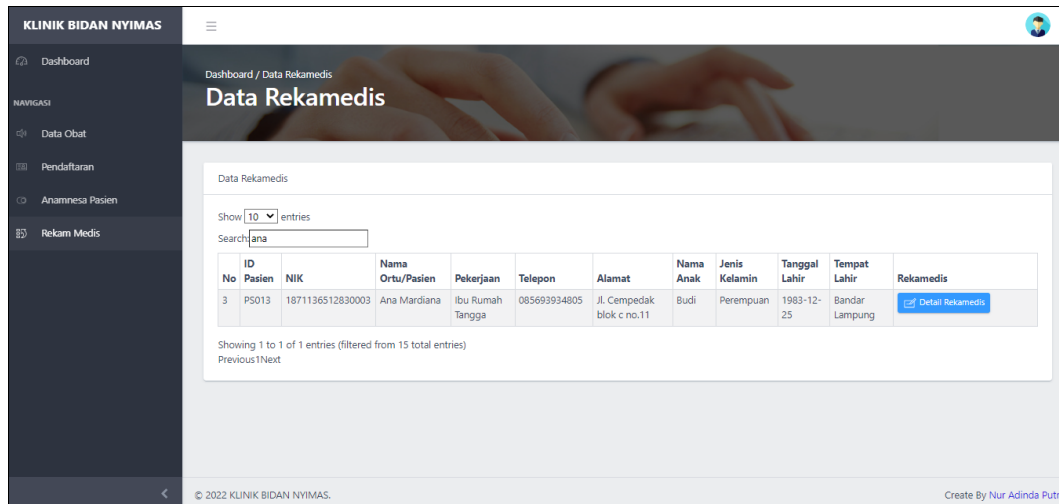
KLINIK BIDAN NYIMAS

Dashboard

NAVIGASI

Data Obat

Pendaftaran

Anamnesa Pasien

Rekam Medis

Dashboard / Data Rekamedis

Data Rekamedis

Data Rekamedis

Show 10 entries

Search: ana

| No | ID Pasien | NIK | Nama Ortu/Pasien | Pekerjaan | Telepon | Alamat | Nama Anak | Jenis Kelamin | Tanggal Lahir | Tempat Lahir | Rekamedis |
|---|---|---|---|---|---|---|---|---|---|---|---|
| 3 | PS013 | 1871136512830003 | Ana Mardiana | Ibu Rumah Tangga | 085693934805 | Jl. Cempedak blok c no.11 | Budi | Perempuan | 1983-12-25 | Bandar Lampung | Detail Rekamedis |

Showing 1 to 1 of 1 entries (filtered from 15 total entries)
Previous1Next

© 2022 KLINIK BIDAN NYIMAS.

Create By Nur Adinda Put